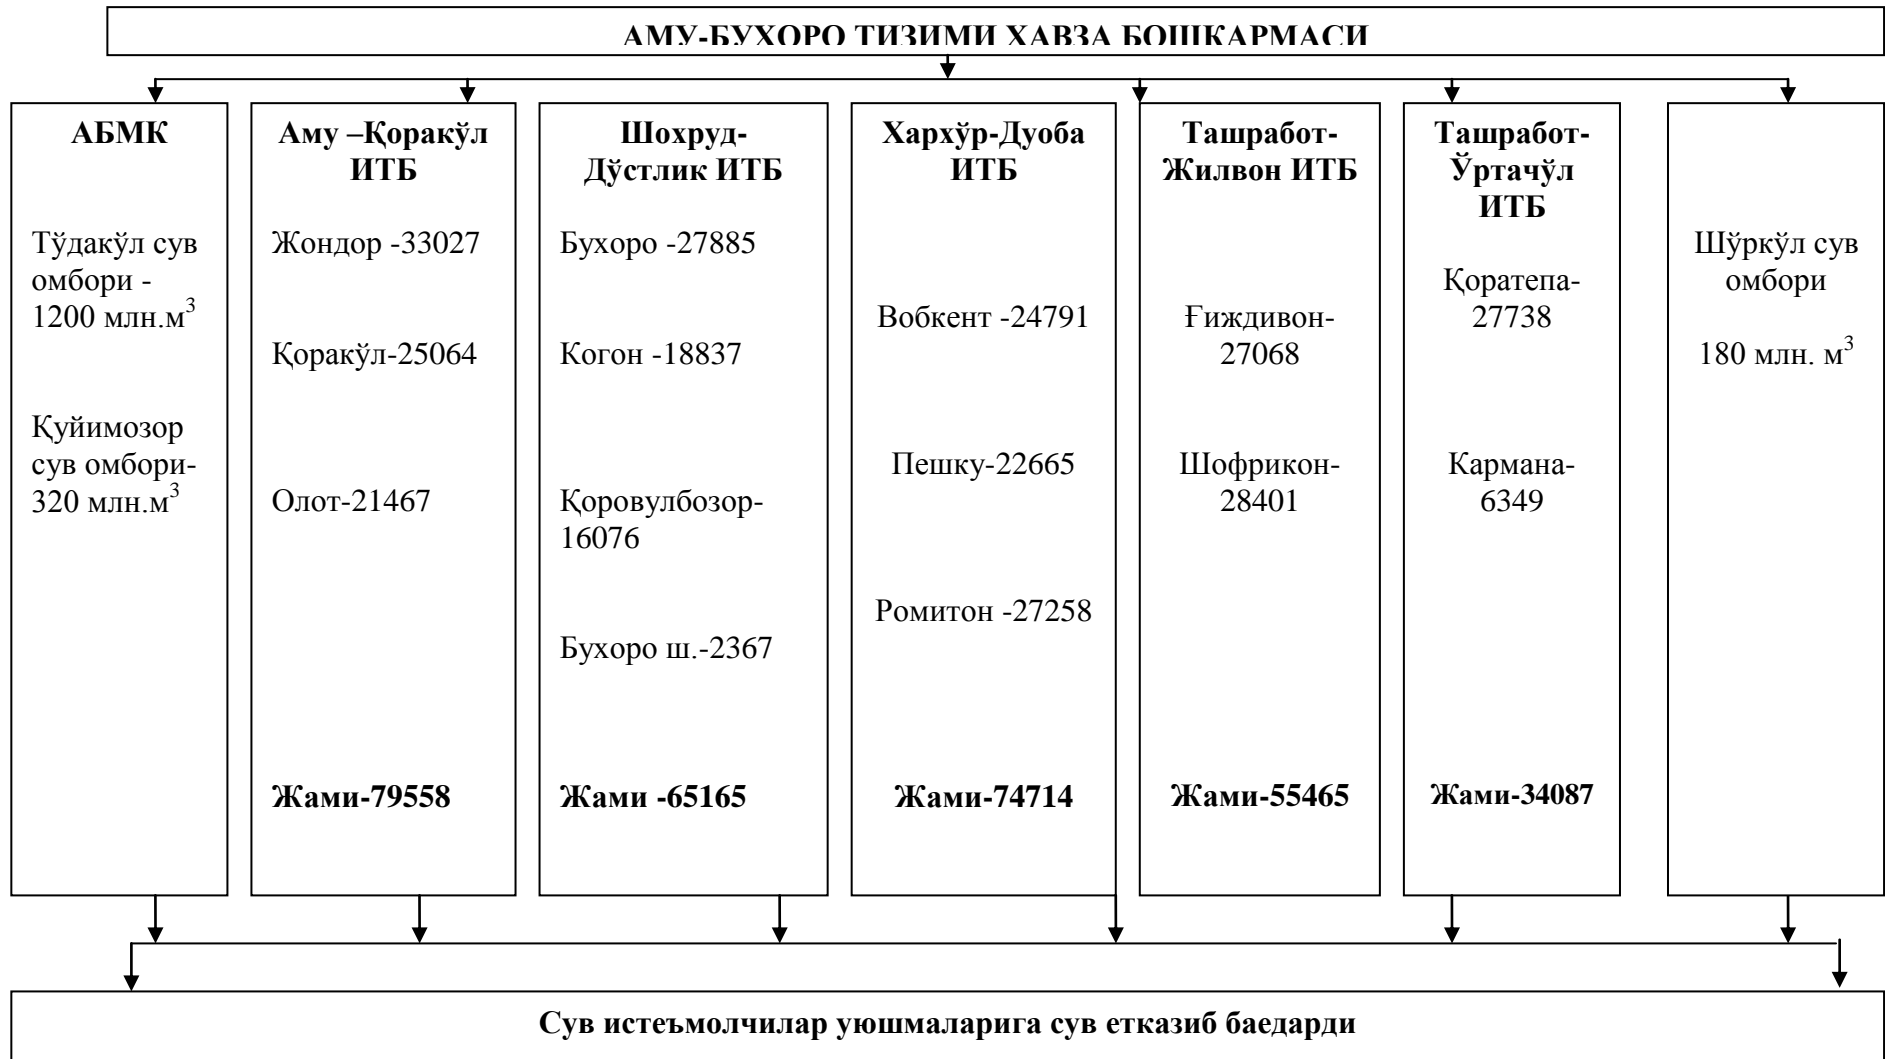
АМУ-БУХОРО ТИЗИМИ ХАВЗА БОШКАРМАСИ

АБМК

Тўдакўл сув омбори - 1200 млн.м$^3$

Қуйимозор сув омбори- 320 млн.м$^3$

Аму –Қоракўл ИТБ

Жондор -33027

Қоракўл-25064

Олот-21467

Жами-79558

Шохруд-Дўстлик ИТБ

Бухоро -27885

Когон -18837

Қоровулбозор-16076

Бухоро ш.-2367

Жами -65165

Хархўр-Дуоба ИТБ

Вобкент -24791

Пешку-22665

Ромитон -27258

Жами-74714

Ташработ-Жилвон ИТБ

Ғиждивон-27068

Шофрикон-28401

Жами-55465

Ташработ-Ўртачўл ИТБ

Қоратепа-27738

Кармана-6349

Жами-34087

Шўркўл сув омбори

180 млн. м$^3$

Сув истеъмолчилар уюшмаларига сув етказиб баедарди